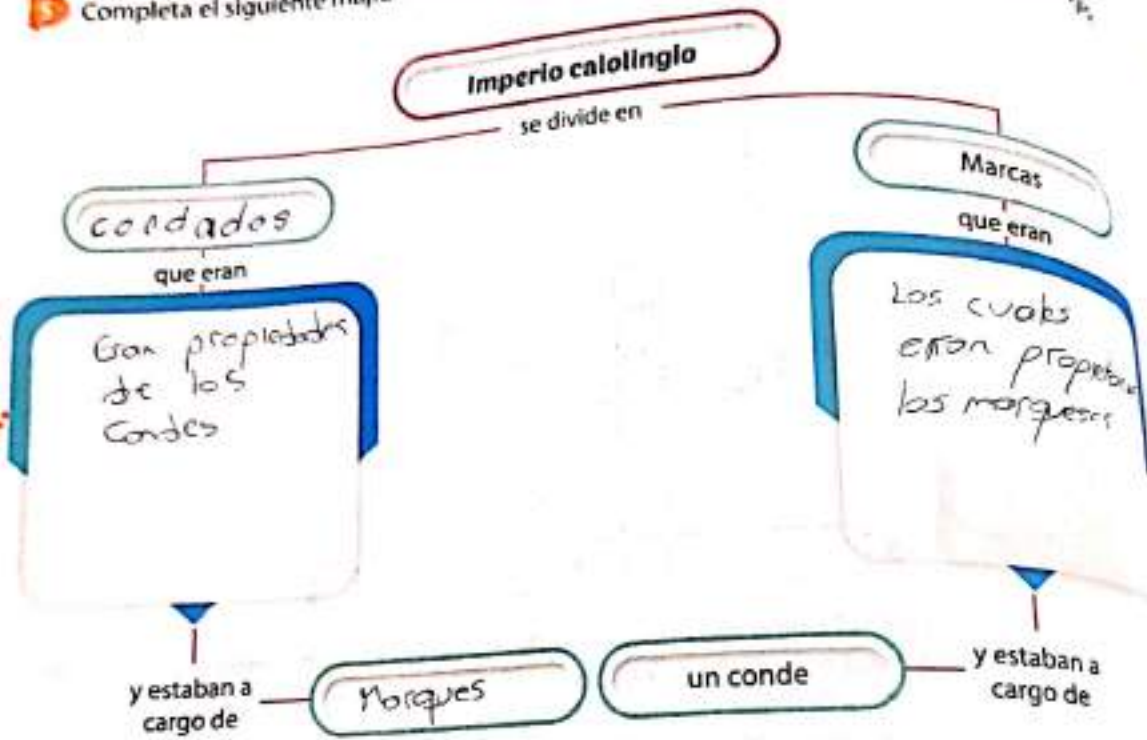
5 Completa el siguiente map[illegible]

Imperio calolinglo

se divide en

condados

que eran

Eran propiedades de los Condes

Marcas

que eran

Los cuales eran propiedad los marqueses

y estaban a cargo de

Marques

un conde

y estaban a cargo de